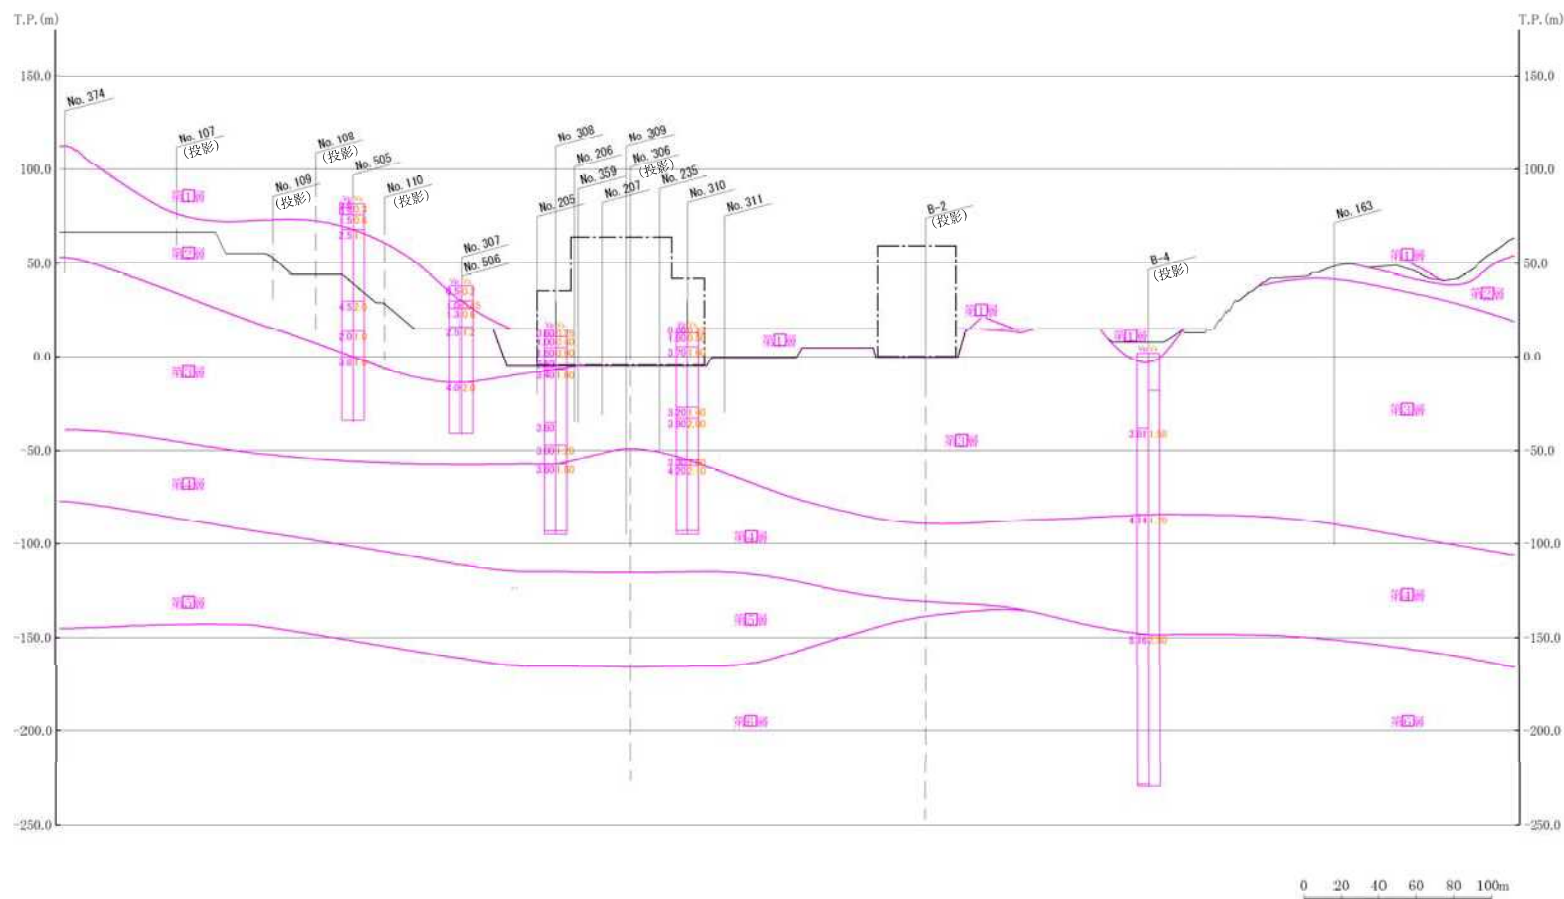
T.P.(m)

T.P.(m)

150.0
100.0
50.0
0.0
-50.0
-100.0
-150.0
-200.0
-250.0

150.0
100.0
50.0
0.0
-50.0
-100.0
-150.0
-200.0
-250.0

No. 374
No. 107 (投影)
No. 108 (投影)
No. 109 (投影)
No. 505
No. 110 (投影)
No. 307
No. 506
No. 308
No. 205
No. 206
No. 359
No. 207
No. 309
No. 306 (投影)
No. 235
No. 310
No. 311
B-2 (投影)
B-4 (投影)
No. 163

第1層
第2層
第3層
第4層
第5層
第1層
第2層
第3層
第4層
第5層
第6層
第1層
第1層
第1層
第1層
第2層
第3層
第4層
第5層

0 20 40 60 80 100m